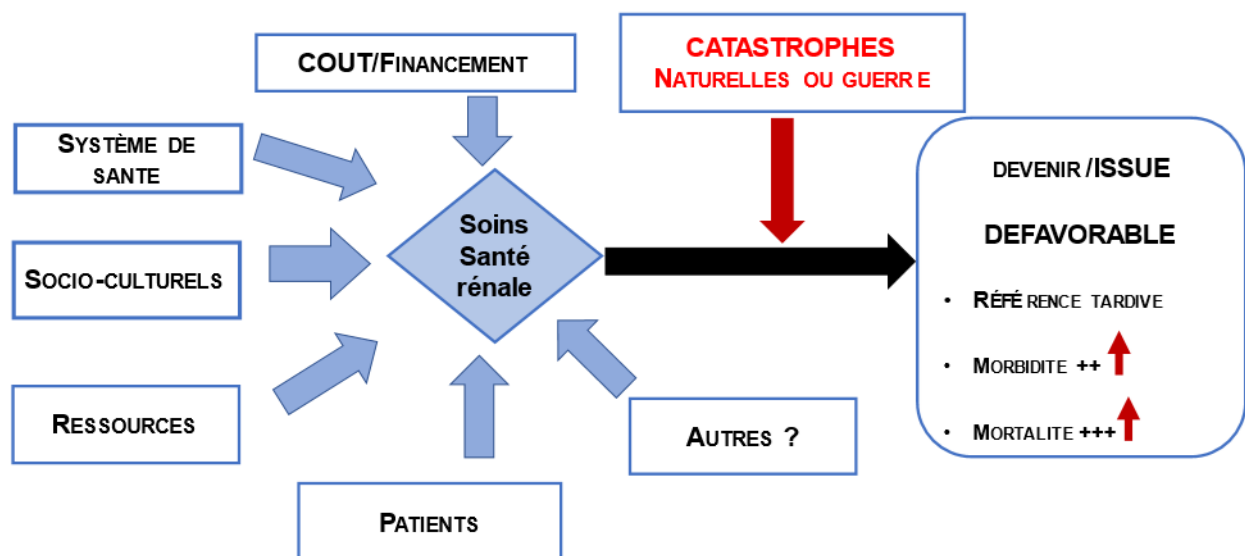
COUT/Financement

CATASTROPHES
Naturelles ou guerr e

Système de sante

Socio-culturels

Ressources

Soins Santé rénale

Autres ?

Patients

devenir /ISSUE

DEFAVORABLE

- Réfé rence tardive
- Morbidite ++
- Mortalite +++